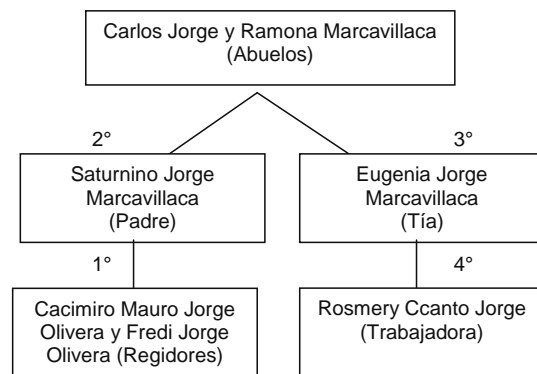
Carlos Jorge y Ramona Marcavillaca
(Abuelos)

2°

3°

Saturnino Jorge Marcavillaca
(Padre)

Eugenia Jorge Marcavillaca
(Tía)

1°

4°

Cacimiro Mauro Jorge Olivera y Fredi Jorge Olivera (Regidores)

Rosmery Ccanto Jorge
(Trabajadora)